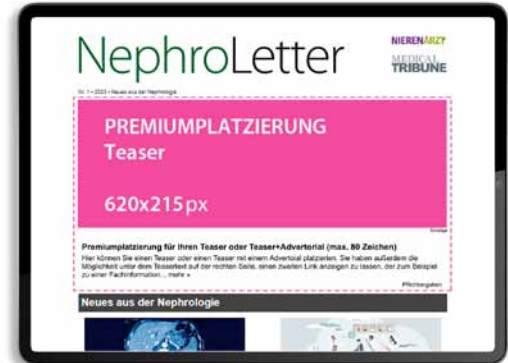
NephroLetter

NIERENARZT

MEDICAL TRIBUNE

Nr. 1 • 2023 • Neues aus der Nephrologie

PREMIUMPLATZIERUNG
Teaser

620x215px

Anzeige

Premiumplatzierung für Ihren Teaser oder Teaser+Advertorial (max. 80 Zeichen)

Hier können Sie einen Teaser oder einen Teaser mit einem Advertorial platzieren. Sie haben außerdem die Möglichkeit unter dem Teasertext auf der rechten Seite, einen zweiten Link anzeigen zu lassen, der zum Beispiel zu einer Fachinformation... mehr »

Pflichtangaben

Neues aus der Nephrologie